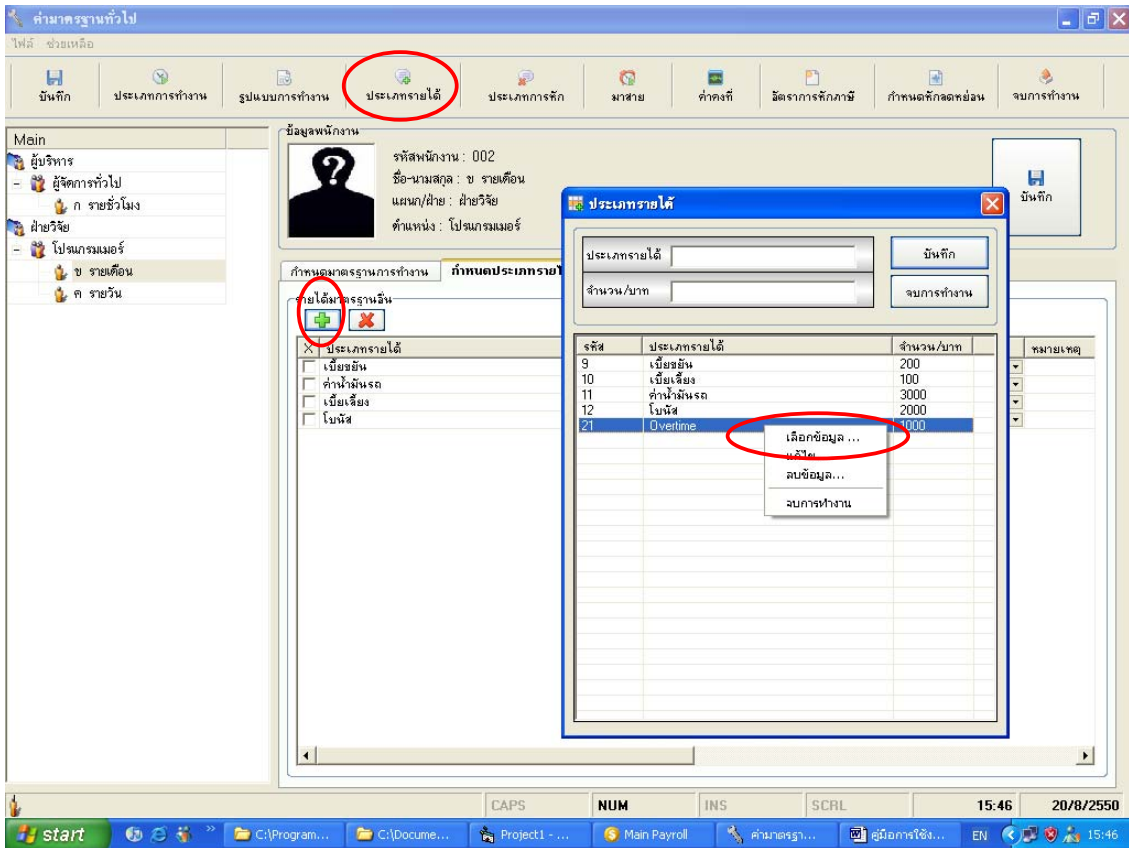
ค่ามาตรฐานทั่วไป

ไฟล์ ช่วยเหลือ

บันทึก | ประเภทการทำงาน | รูปแบบการทำงาน | ประเภทรายได้ | ประเภทการหัก | มาสาย | ค่าคงที่ | อัตราการหักภาษี | กำหนดหักลดหย่อน | จบการทำงาน

Main
ผู้บริหาร
ผู้จัดการทั่วไป
ก รายชั่วโมง
ฝ่ายวิจัย
โปรแกรมเมอร์
ข รายเดือน
ค รายวัน

ข้อมูลพนักงาน
รหัสพนักงาน : 002
ชื่อ-นามสกุล : ข รายเดือน
แผนก/ฝ่าย : ฝ่ายวิจัย
ตำแหน่ง : โปรแกรมเมอร์

บันทึก

กำหนดมาตรฐานการทำงาน | กำหนดประเภทรายได้

รายได้มาตรฐานอื่น

| X | ประเภทรายได้ |
|---|---|
| | เบี้ยขยัน |
| | ค่าน้ำมันรถ |
| | เบี้ยเลี้ยง |
| | โบนัส |

หมายเหตุ

ประเภทรายได้

ประเภทรายได้
จำนวน/บาท
บันทึก
จบการทำงาน

| รหัส | ประเภทรายได้ | จำนวน/บาท |
|---|---|---|
| 9 | เบี้ยขยัน | 200 |
| 10 | เบี้ยเลี้ยง | 100 |
| 11 | ค่าน้ำมันรถ | 3000 |
| 12 | โบนัส | 2000 |
| 21 | Overtime | 1000 |

เลือกข้อมูล ...
แก้ไข
ลบข้อมูล...
จบการทำงาน

CAPS NUM INS SCRL 15:46 20/8/2550

start | C:\Program... | C:\Docume... | Project1 - ... | Main Payroll | ค่ามาตรฐา... | คู่มือการใช้... | EN 15:46